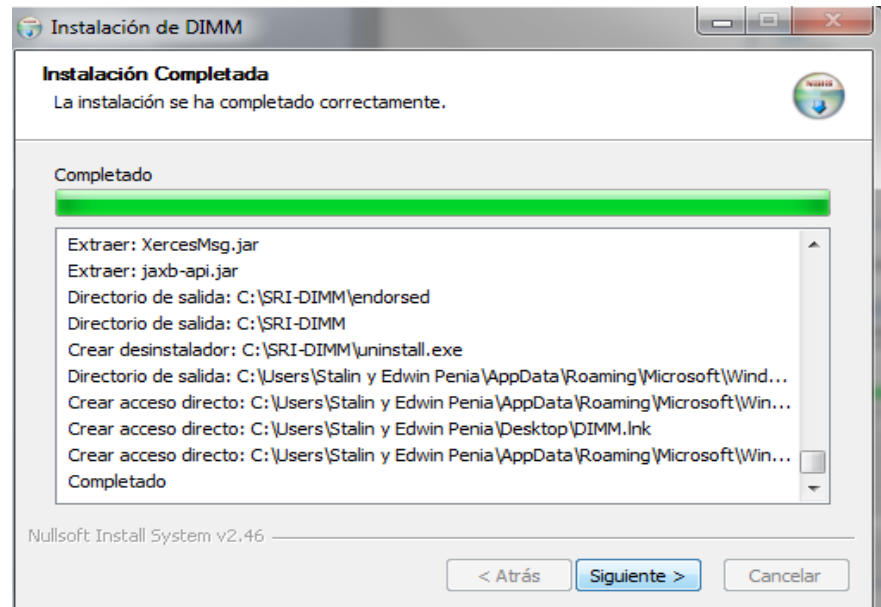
Instalación de DIMM

Instalación Completada
La instalación se ha completado correctamente.

Completado

Extraer: XercesMsg.jar
Extraer: jaxb-api.jar
Directorio de salida: C:\SRI-DIMM\endorsed
Directorio de salida: C:\SRI-DIMM
Crear desinstalador: C:\SRI-DIMM\uninstall.exe
Directorio de salida: C:\Users\Stalin y Edwin Penia\AppData\Roaming\Microsoft\Wind...
Crear acceso directo: C:\Users\Stalin y Edwin Penia\AppData\Roaming\Microsoft\Win...
Crear acceso directo: C:\Users\Stalin y Edwin Penia\Desktop\DIMM.lnk
Crear acceso directo: C:\Users\Stalin y Edwin Penia\AppData\Roaming\Microsoft\Win...
Completado

Nullsoft Install System v2.46

< Atrás
Siguiente >
Cancelar